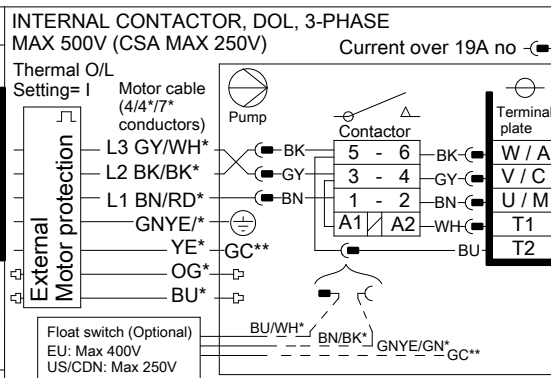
INTERNAL CONTACTOR, DOL, 3-PHASE
MAX 500V (CSA MAX 250V)

Current over 19A no

Thermal O/L
Setting= I

Motor cable (4/4*/7* conductors)

Pump

Contactor

Terminal plate

External Motor protection

L3 GY/WH*
L2 BK/BK*
L1 BN/RD*
GNYE/*
YE*
GC**
OG*
BU*

BK
GY
BN

| 5 | - | 6 |
|---|---|---|
| 3 | - | 4 |
| 1 | - | 2 |
| A1 | | A2 |

BK
GY
BN
WH
BU

W / A
V / C
U / M
T1
T2

Float switch (Optional)
EU: Max 400V
US/CDN: Max 250V

BU/WH*
BN/BK*
GNYE/GN*
GC**